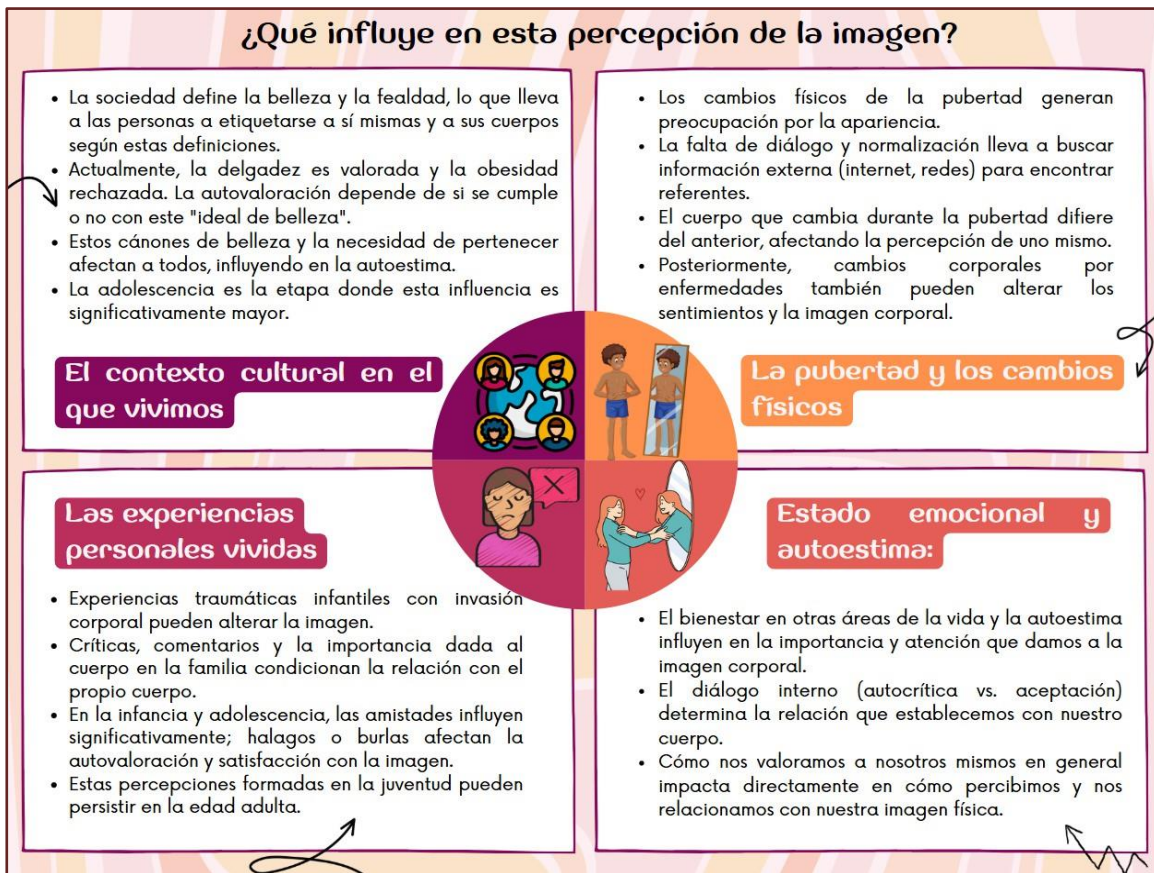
¿Qué influye en esta percepción de la imagen?

- La sociedad define la belleza y la fealdad, lo que lleva a las personas a etiquetarse a sí mismas y a sus cuerpos según estas definiciones.
- Actualmente, la delgadez es valorada y la obesidad rechazada. La autovaloración depende de si se cumple o no con este "ideal de belleza".
- Estos cánones de belleza y la necesidad de pertenecer afectan a todos, influyendo en la autoestima.
- La adolescencia es la etapa donde esta influencia es significativamente mayor.

El contexto cultural en el que vivimos

- Los cambios físicos de la pubertad generan preocupación por la apariencia.
- La falta de diálogo y normalización lleva a buscar información externa (internet, redes) para encontrar referentes.
- El cuerpo que cambia durante la pubertad difiere del anterior, afectando la percepción de uno mismo.
- Posteriormente, cambios corporales por enfermedades también pueden alterar los sentimientos y la imagen corporal.

La pubertad y los cambios físicos

Las experiencias personales vividas

- Experiencias traumáticas infantiles con invasión corporal pueden alterar la imagen.
- Críticas, comentarios y la importancia dada al cuerpo en la familia condicionan la relación con el propio cuerpo.
- En la infancia y adolescencia, las amistades influyen significativamente; halagos o burlas afectan la autovaloración y satisfacción con la imagen.
- Estas percepciones formadas en la juventud pueden persistir en la edad adulta.

Estado emocional y autoestima:

- El bienestar en otras áreas de la vida y la autoestima influyen en la importancia y atención que damos a la imagen corporal.
- El diálogo interno (autocrítica vs. aceptación) determina la relación que establecemos con nuestro cuerpo.
- Cómo nos valoramos a nosotros mismos en general impacta directamente en cómo percibimos y nos relacionamos con nuestra imagen física.